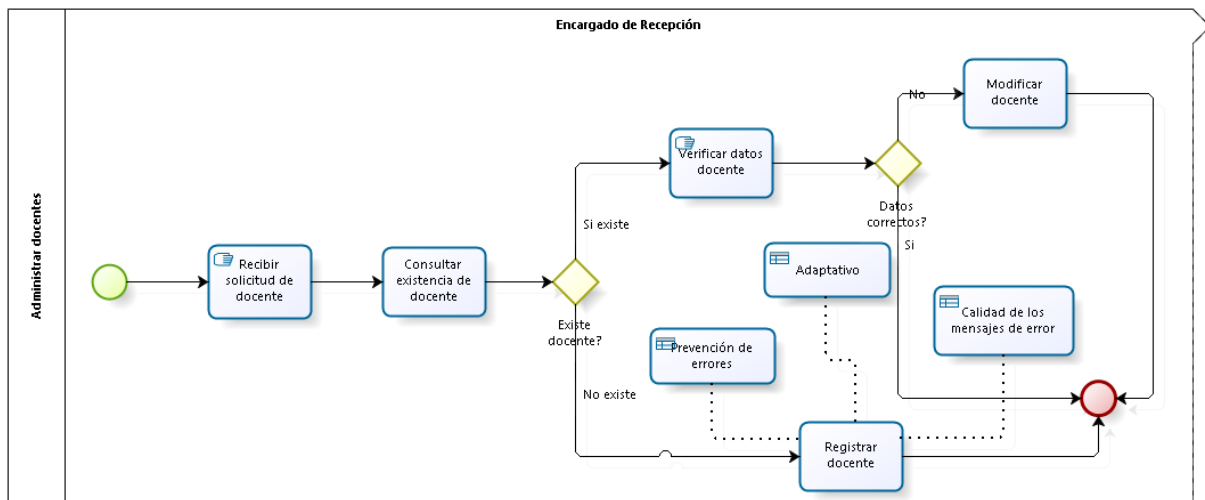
Administrar docentes

Encargado de Recepción

Recibir solicitud de docente

Consultar existencia de docente

Existe docente?

Si existe

No existe

Verificar datos docente

Datos correctos?

No

Si

Modificar docente

Adaptativo

Calidad de los mensajes de error

Prevención de errores

Registrar docente